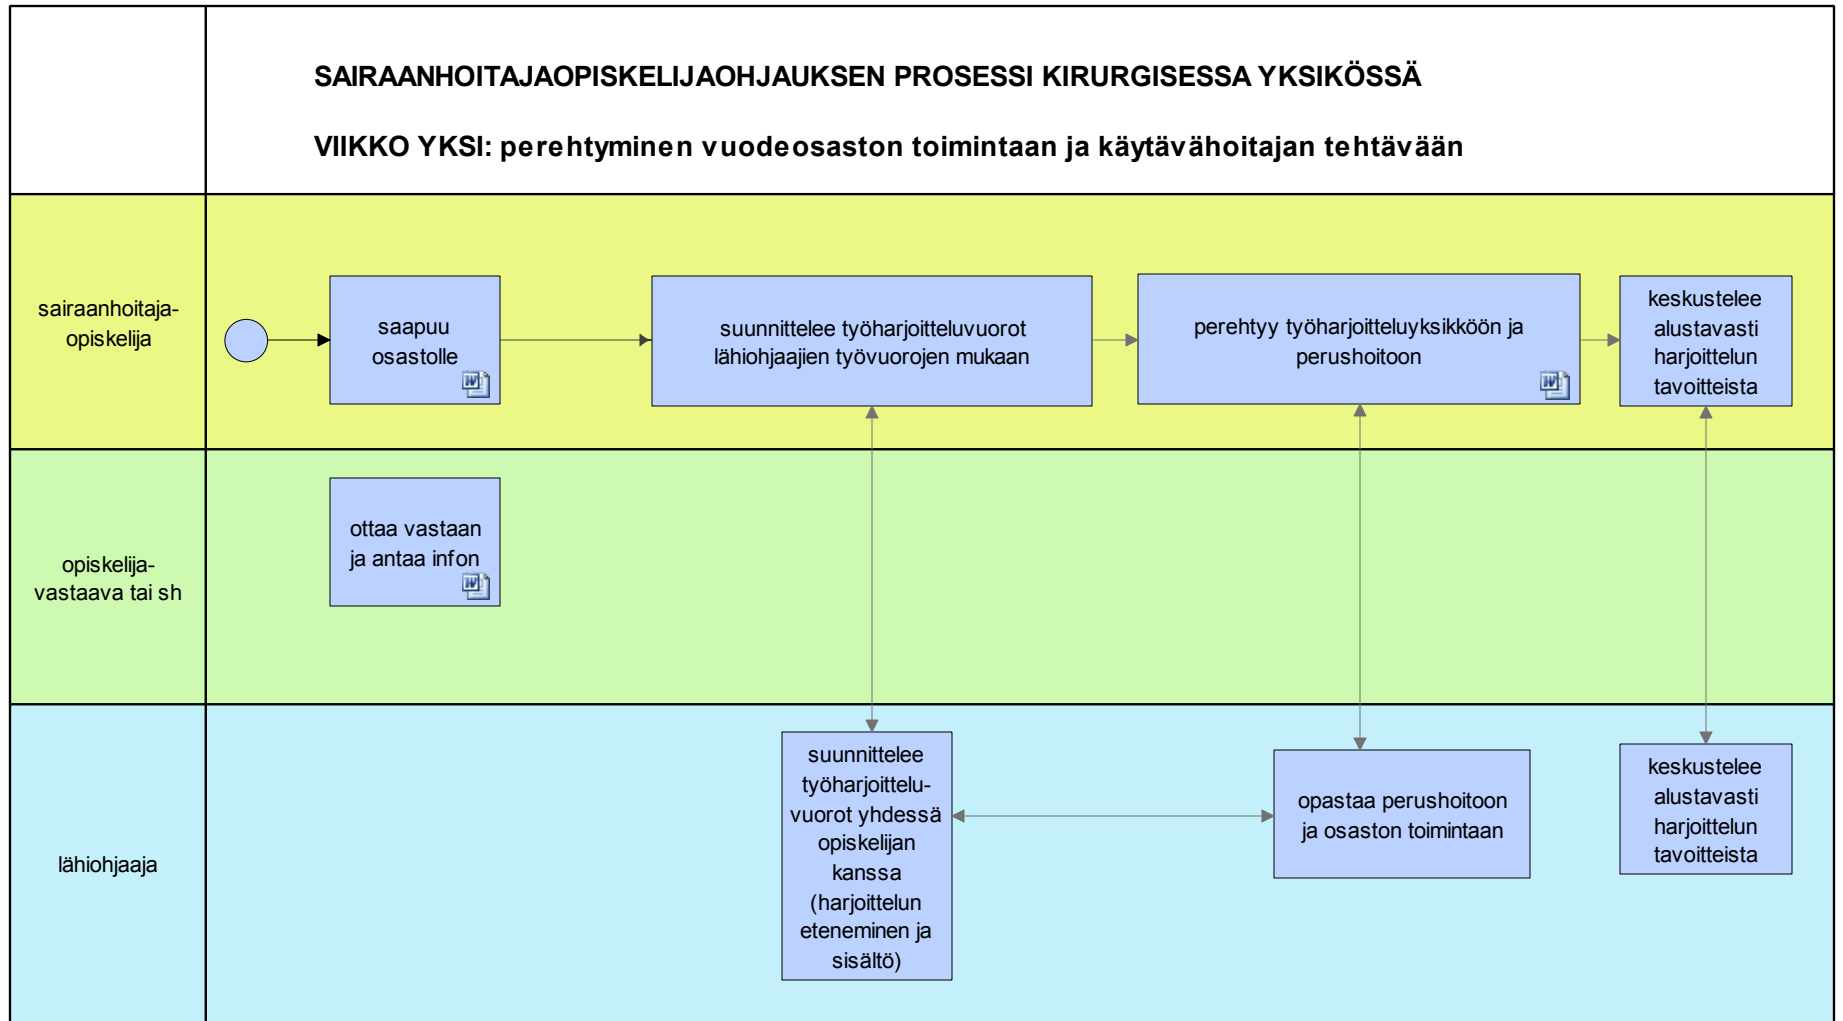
SAIRAANHOITAJAOPISKELIJAOHJAUKSEN PROSESSI KIRURGISESSA YKSIKÖSSÄ

VIIKKO YKSI: perehtyminen vuodeosaston toimintaan ja käytävähoitajan tehtävään

sairaanhoitaja-opiskelija

saapuu osastolle

suunnittelee työharjoitteluvuorot lähiohjaajien työvuorojen mukaan

perehtyy työharjoitteluyksikköön ja perushoitoon

keskustelee alustavasti harjoittelun tavoitteista

opiskelija-vastaava tai sh

ottaa vastaan ja antaa infon

lähiohjaaja

suunnittelee työharjoittelu-vuorot yhdessä opiskelijan kanssa (harjoittelun eteneminen ja sisältö)

opastaa perushoitoon ja osaston toimintaan

keskustelee alustavasti harjoittelun tavoitteista